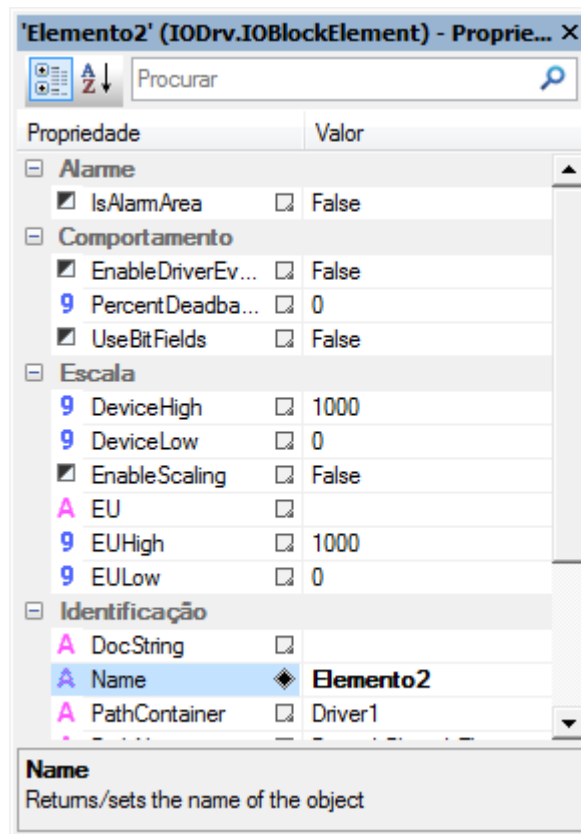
'Elemento2' (IODrv.IOBlockElement) - Proprie... ×

Procurar

| Propriedade | Valor |
|---|---|
| ⊟ Alarme | |
| IsAlarmArea | False |
| ⊟ Comportamento | |
| EnableDriverEv... | False |
| PercentDeadba... | 0 |
| UseBitFields | False |
| ⊟ Escala | |
| DeviceHigh | 1000 |
| DeviceLow | 0 |
| EnableScaling | False |
| EU | |
| EUHigh | 1000 |
| EULow | 0 |
| ⊟ Identificação | |
| DocString | |
| Name | Elemento2 |
| PathContainer | Driver1 |
| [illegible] | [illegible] |

Name
Returns/sets the name of the object